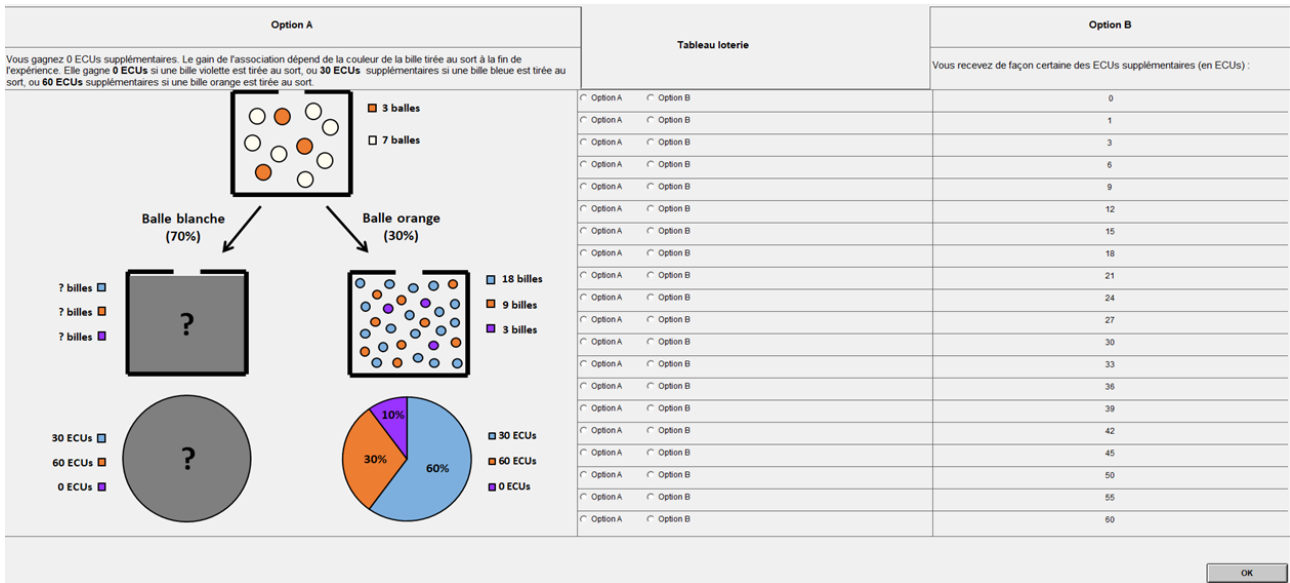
Option A

Vous gagnez 0 ECUs supplémentaires. Le gain de l'association dépend de la couleur de la bille tirée au sort à la fin de l'expérience. Elle gagne **0 ECUs** si une bille violette est tirée au sort, ou **30 ECUs** supplémentaires si une bille bleue est tirée au sort, ou **60 ECUs** supplémentaires si une bille orange est tirée au sort.

3 balles
7 balles

Balle blanche (70%)

Balle orange (30%)

? billes
? billes
? billes

?

18 billes
9 billes
3 billes

30 ECUs
60 ECUs
0 ECUs

?

10%
30%
60%

30 ECUs
60 ECUs
0 ECUs

Tableau loterie

Option B

Vous recevez de façon certaine des ECUs supplémentaires (en ECUs) :

| Tableau loterie | Option B |
|---|---|
| Option A Option B | 0 |
| Option A Option B | 1 |
| Option A Option B | 3 |
| Option A Option B | 6 |
| Option A Option B | 9 |
| Option A Option B | 12 |
| Option A Option B | 15 |
| Option A Option B | 18 |
| Option A Option B | 21 |
| Option A Option B | 24 |
| Option A Option B | 27 |
| Option A Option B | 30 |
| Option A Option B | 33 |
| Option A Option B | 36 |
| Option A Option B | 39 |
| Option A Option B | 42 |
| Option A Option B | 45 |
| Option A Option B | 50 |
| Option A Option B | 55 |
| Option A Option B | 60 |

OK